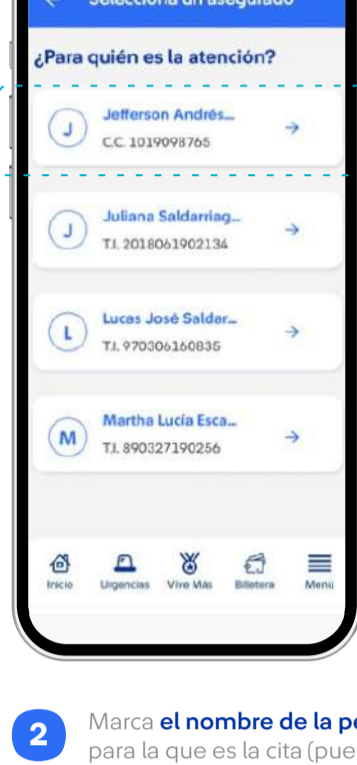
Selecciona un asegurado

¿Para quién es la atención?

J
Jefferson Andrés...
C.C. 1019098765

J
Juliana Saldarriag...
T.I. 2018061902134

L
Lucas José Saldar...
T.I. 970306160835

M
Martha Lucía Esca...
T.I. 890327190256

Inicio
Urgencias
Vive Más
Billetera
Menú

2
Marca el nombre de la pe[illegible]
para la que es la cita (pue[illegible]